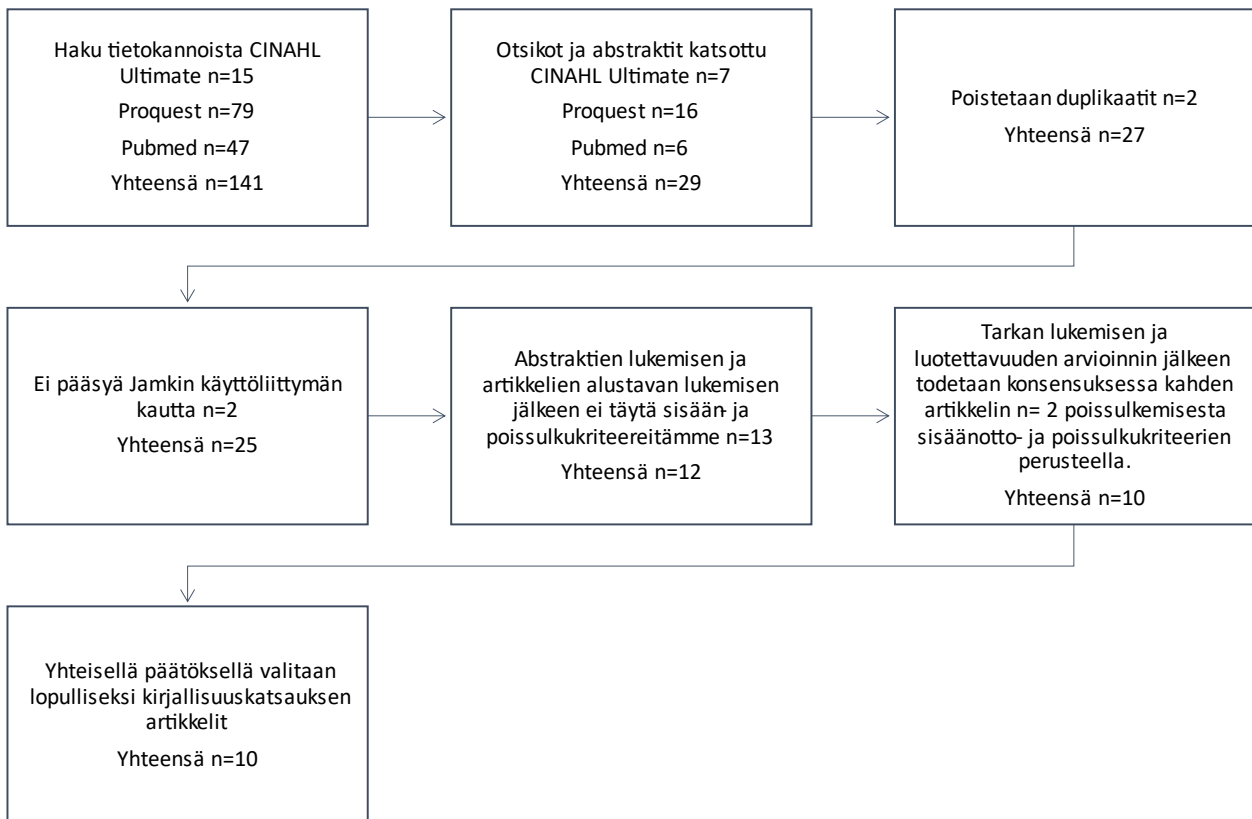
Haku tietokannoista CINAHL Ultimate n=15

Proquest n=79

Pubmed n=47

Yhteensä n=141

Otsikot ja abstraktit katsottu CINAHL Ultimate n=7

Proquest n=16

Pubmed n=6

Yhteensä n=29

Poistetaan duplikaatit n=2

Yhteensä n=27

Ei pääsyä Jamkin käyttöliittymän kautta n=2

Yhteensä n=25

Abstraktien lukemisen ja artikkelien alustavan lukemisen jälkeen ei täytä sisään- ja poissulkukriteereitämme n=13

Yhteensä n=12

Tarkan lukemisen ja luotettavuuden arvioinnin jälkeen todetaan konsensuksessa kahden artikkelin n= 2 poissulkemisesta sisäänotto- ja poissulkukriteerien perusteella.

Yhteensä n=10

Yhteisellä päätöksellä valitaan lopulliseksi kirjallisuuskatsauksen artikkelit

Yhteensä n=10